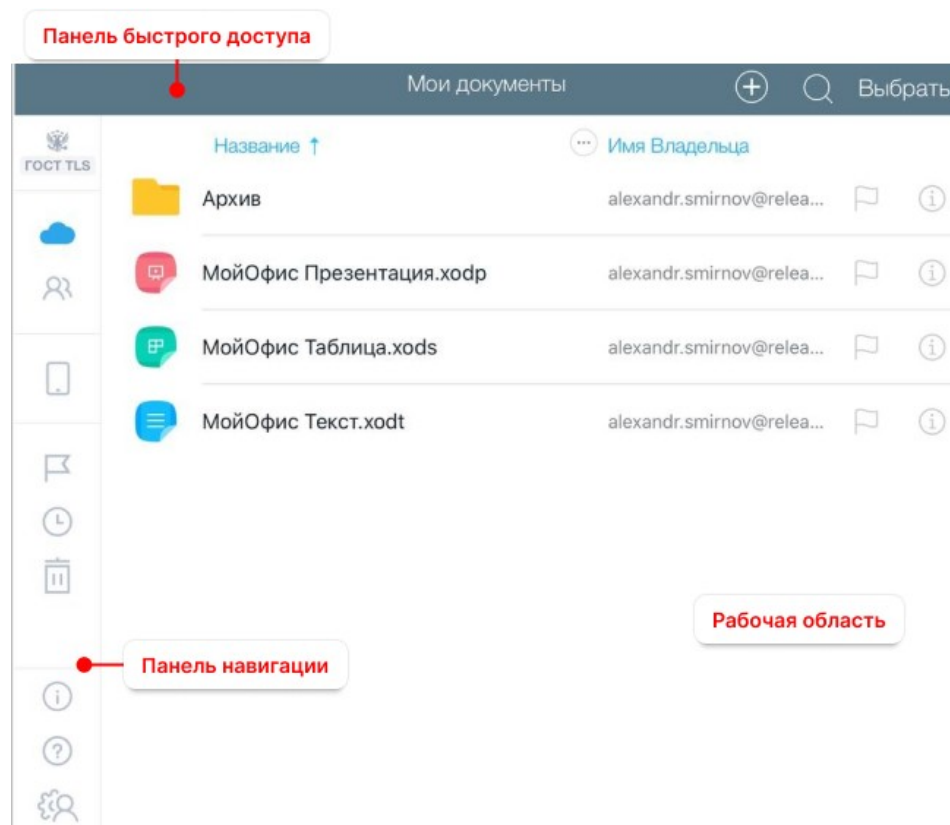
Панель быстрого доступа

Мои документы

Выбрать

ГОСТ TLS

Название ↑

Имя Владельца

| | |
|---|---|
| Архив | alexandr.smirnov@relea... |
| МойОфис Презентация.xodp | alexandr.smirnov@relea... |
| МойОфис Таблица.xods | alexandr.smirnov@relea... |
| МойОфис Текст.xodt | alexandr.smirnov@relea... |

Рабочая область

Панель навигации